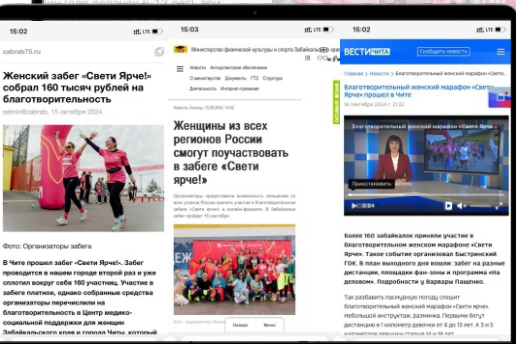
15:02

zabrab75.ru

Женский забег «Свети Ярче!» собрал 160 тысяч рублей на благотворительность

admin@zabrab, 15 октября 2024

Фото: Организаторы забега

В Чите прошел забег «Свети Ярче!». Забег проводится в нашем городе второй раз и уже сплотил вокруг себя 160 участниц. Участие в забеге платное, однако собранные средства организаторы перечислили на благотворительность в Центр медико-социальной поддержки для женщин Забайкальского края и города Читы, который

15:03

Министерство физической культуры и спорта Забайкальского края

Новости Антидопинговое обеспечение

О министерстве Документы ГТО Структура Фотогалерея Интернет-приемная

Новости Анонсы, 11.09.2024, 14:02

Женщины из всех регионов России смогут поучаствовать в забеге «Свети ярче!»

Назад Меню

15:02

ВЕСТИ ЧИТА Сообщить новость

Главная > Новости > Благотворительный женский марафон «Свети Ярче»

Благотворительный женский марафон «Свети Ярче» прошел в Чите

16 сентября 2024 г. 21:52

Приостановить

0:04

Более 160 забайкалок приняли участие в благотворительном женском марафоне «Свети Ярче». Также событие организации Быстринский ГОК. В этот выходной день вышли: забег на разные дистанции, площадки фан-зоны и программа «На деловом». Подробности у Варвары Пащенко.

Так раздавать пасмурную погоду стоит благотворительный женский марафон «Свети Ярче». Небольшой инструктаж, разминка. Первыми бегут участницы в 1 километр девочки от 6 до 11 лет. А 3 и 5 километров побежит участницы от 14 лет.